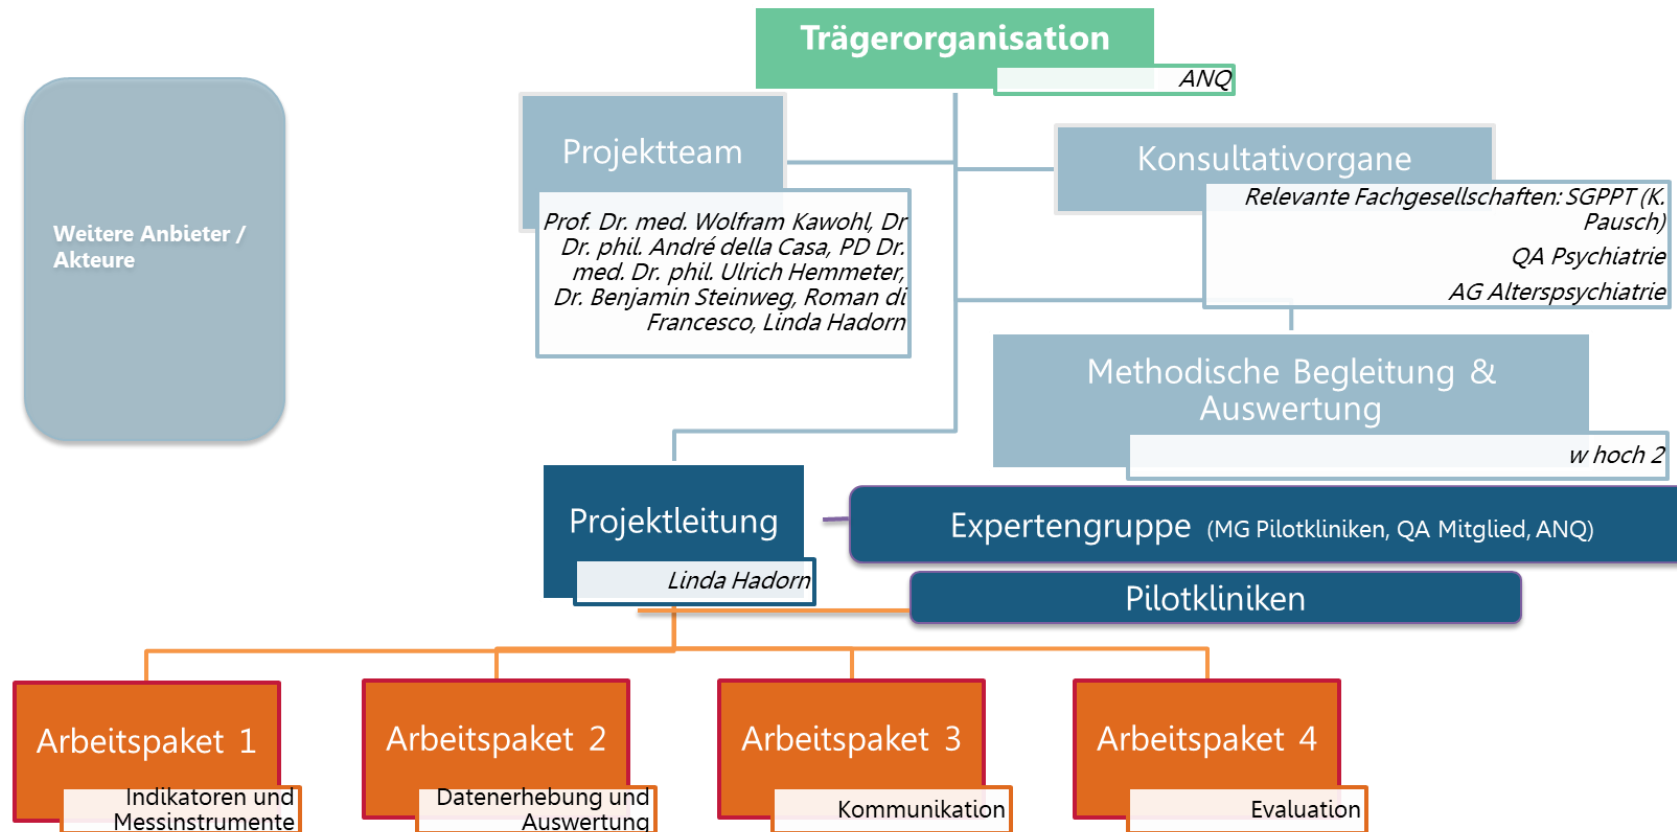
Trägerorganisation

ANQ

Weitere Anbieter / Akteure

Projektteam

Prof. Dr. med. Wolfram Kawohl, Dr. Dr. phil. André della Casa, PD Dr. med. Dr. phil. Ulrich Hemmeter, Dr. Benjamin Steinweg, Roman di Francesco, Linda Hadorn

Konsultativorgane

Relevante Fachgesellschaften: SGPPT (K. Pausch)

QA Psychiatrie

AG Alterspsychiatrie

Methodische Begleitung & Auswertung

w hoch 2

Projektleitung

Linda Hadorn

Expertengruppe (MG Pilotkliniken, QA Mitglied, ANQ)

Pilotkliniken

Arbeitspaket 1

Indikatoren und Messinstrumente

Arbeitspaket 2

Datenerhebung und Auswertung

Arbeitspaket 3

Kommunikation

Arbeitspaket 4

Evaluation